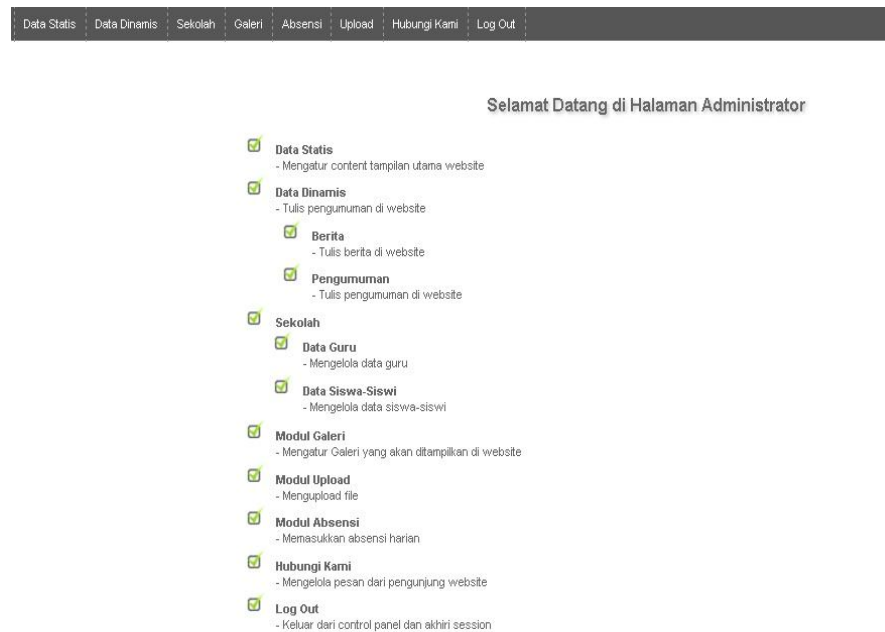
Data Statis | Data Dinamis | Sekolah | Galeri | Absensi | Upload | Hubungi Kami | Log Out

Selamat Datang di Halaman Administrator

Data Statis
- Mengatur content tampilan utama website

Data Dinamis
- Tulis pengumuman di website

Berita
- Tulis berita di website

Pengumuman
- Tulis pengumuman di website

Sekolah

Data Guru
- Mengelola data guru

Data Siswa-Siswi
- Mengelola data siswa-siswi

Modul Galeri
- Mengatur Galeri yang akan ditampilkan di website

Modul Upload
- Mengupload file

Modul Absensi
- Memasukkan absensi harian

Hubungi Kami
- Mengelola pesan dari pengunjung website

Log Out
- Keluar dari control panel dan akhiri session